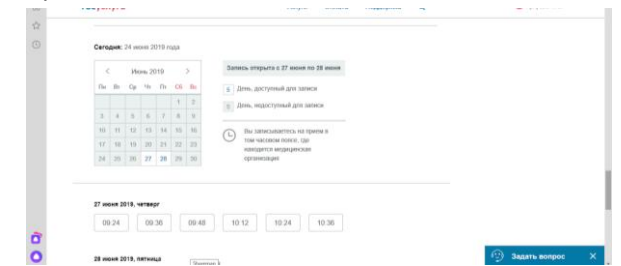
Сегодня: 24 июня 2019 года

| < | Июнь 2019 | | | | | > |
|---|---|---|---|---|---|---|
| Пн | Вт | Ср | Чт | Пт | Сб | Вс |
| | | | | | 1 | 2 |
| 3 | 4 | 5 | 6 | 7 | 8 | 9 |
| 10 | 11 | 12 | 13 | 14 | 15 | 16 |
| 17 | 18 | 19 | 20 | 21 | 22 | 23 |
| 24 | 25 | 26 | 27 | 28 | 29 | 30 |

Запись открыта с 27 июня по 28 июня

5 День, доступный для записи

5 День, недоступный для записи

Вы записываетесь на прием в том часовом поясе, где находится медицинская организация

27 июня 2019, четверг

09:24 09:36 09:48 10:12 10:24 10:36

28 июня 2019, пятница

Задать вопрос